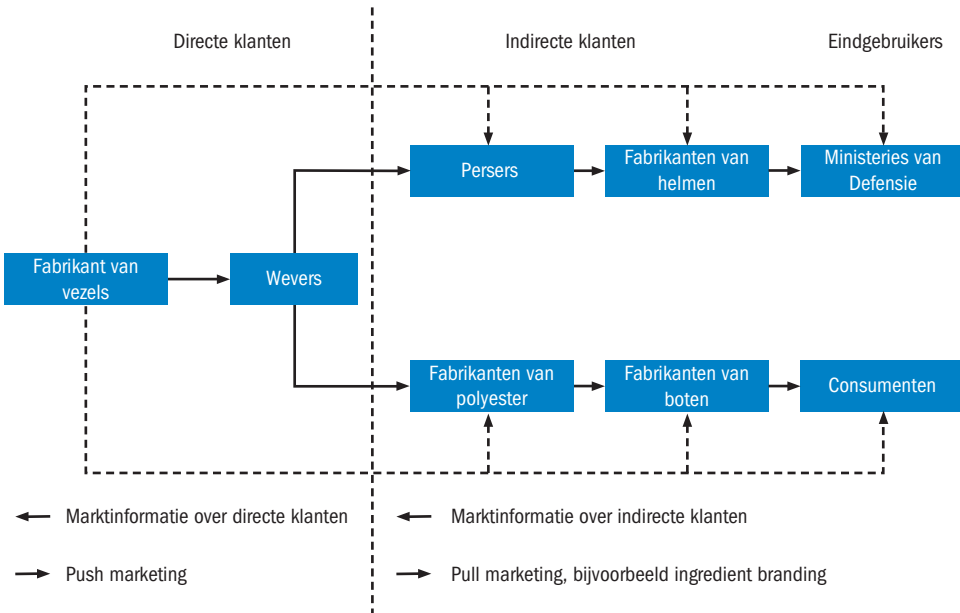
Directe klanten

Indirecte klanten

Eindgebruikers

Persers

Fabrikanten van helmen

Ministeries van Defensie

Fabrikant van vezels

Wevers

Fabrikanten van polyester

Fabrikanten van boten

Consumenten

Marktinformatie over directe klanten

Marktinformatie over indirecte klanten

Push marketing

Pull marketing, bijvoorbeeld ingredient branding